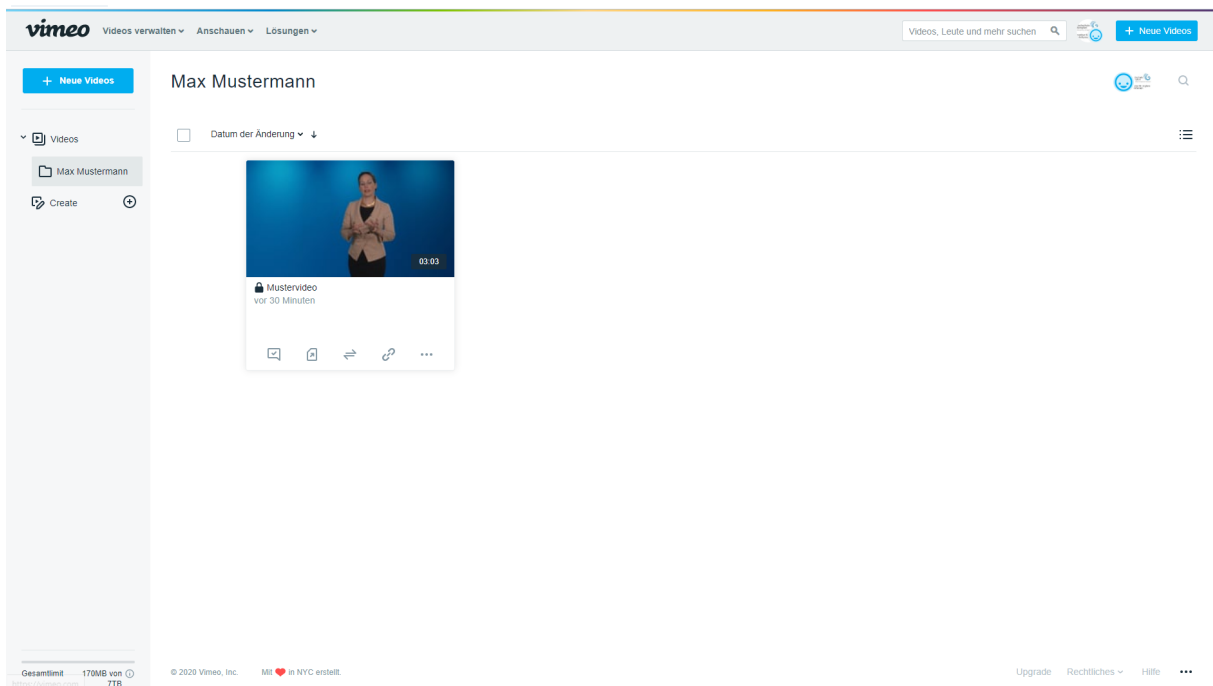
vimeo Videos verwalten Anschauen Lösungen

Videos, Leute und mehr suchen

+ Neue Videos

+ Neue Videos

Videos

Max Mustermann

Create

Max Mustermann

Datum der Änderung ↓

03:03

Mustervideo
vor 30 Minuten

...

Gesamtlimit 170MB von 7TB

© 2020 Vimeo, Inc. Mit ❤ in NYC erstellt.

Upgrade Rechtliches Hilfe ...